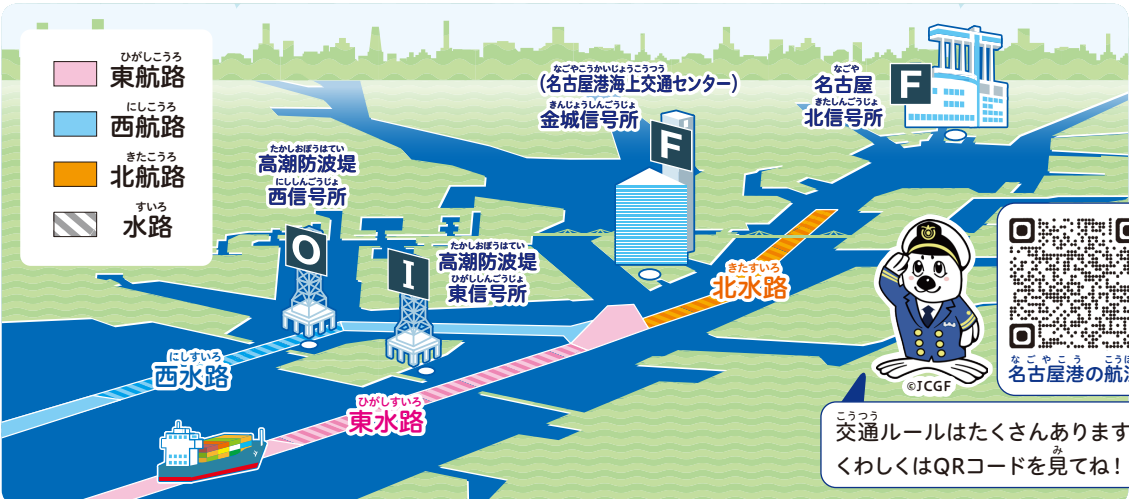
ひがしこうろ
東航路

にしこうろ
西航路

きたこうろ
北航路

すいろ
水路

なごやこうかいじょうこうつう
(名古屋港海上交通センター)
きんじょうしんごうじょ
金城信号所

F

なごや
名古屋
きたしんごうじょ
北信号所

F

たかしおぼうはてい
高潮防波堤
にししんごうじょ
西信号所

O

I

たかしおぼうはてい
高潮防波堤
ひがししんごうじょ
東信号所

きたすいろ
北水路

にしすいろ
西水路

ひがしすいろ
東水路

©JCGF

なごやこう こうほ
名古屋港の航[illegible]

こうつう
交通ルールはたくさんあります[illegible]
み
くわしくはQRコードを見てね！